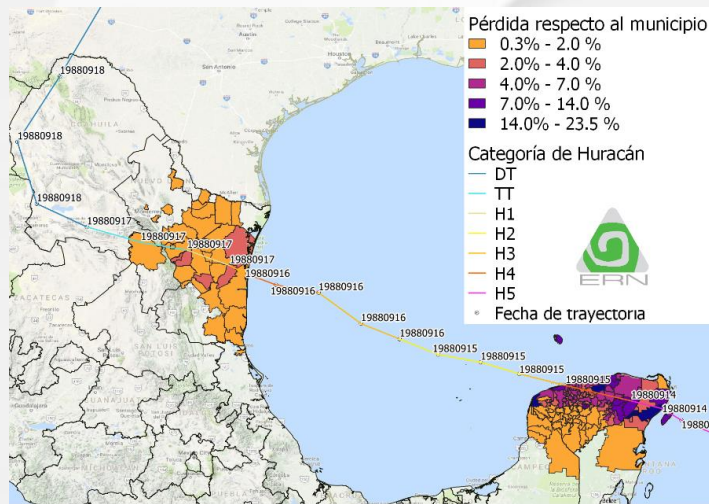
Pérdida respecto al municipio
0.3% - 2.0 %
2.0% - 4.0 %
4.0% - 7.0 %
7.0% - 14.0 %
14.0% - 23.5 %
Categoría de Huracán
DT
TT
H1
H2
H3
H4
H5
Fecha de trayectoria

ERN

San Antonio
Houston
ZACATECAS
SAN LUIS
GUANAJUATO
MICHOACAN
CAMPECHE

19880918
19880918
19880918
19880917
19880917
19880917
19880917
19880916
19880916
19880916
19880916
19880916
19880915
19880915
19880915
19880915
19880914
19880914
1988